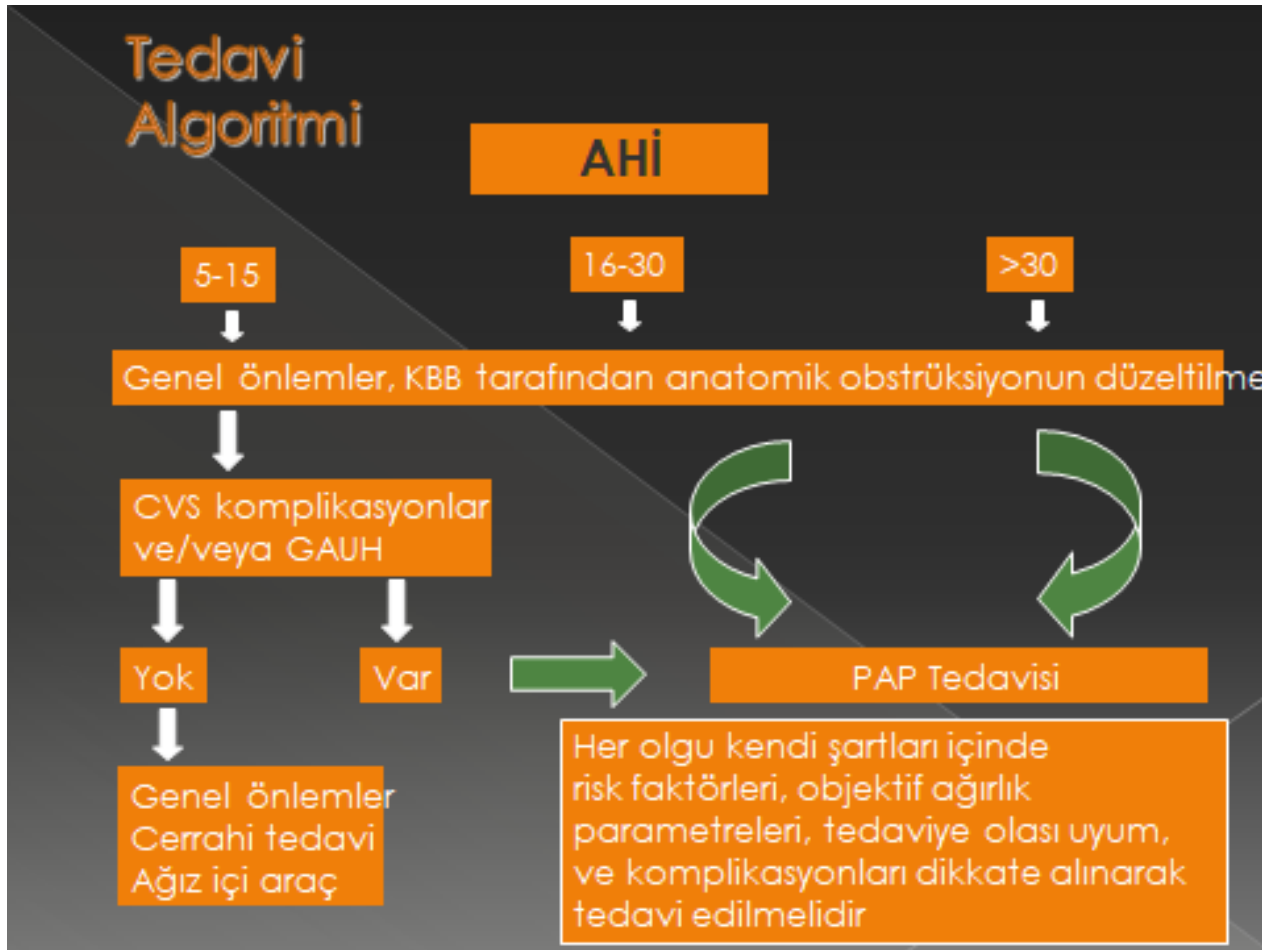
Tedavi Algoritmi

AHİ

5-15

16-30

>30

Genel önlemler, KBB tarafından anatomik obstrüksiyonun düzeltilme

CVS komplikasyonlar ve/veya GAUH

Yok

Var

PAP Tedavisi

Genel önlemler
Cerrahi tedavi
Ağız içi araç

Her olgu kendi şartları içinde risk faktörleri, objektif ağırlık parametreleri, tedaviye olası uyum, ve komplikasyonları dikkate alınarak tedavi edilmelidir